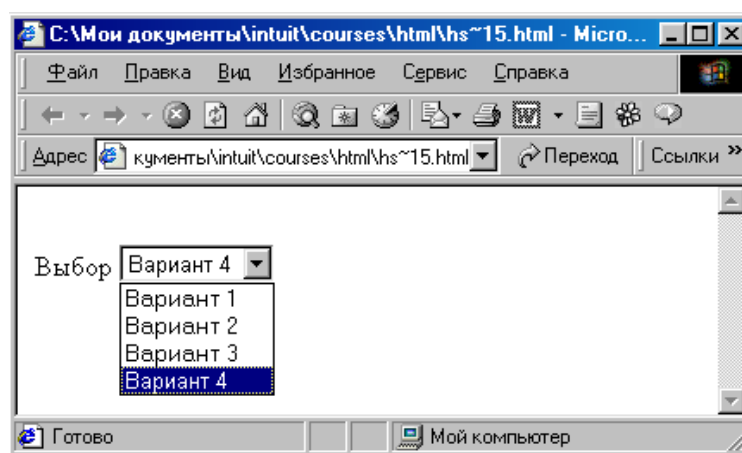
C:\Мои документы\intuit\courses\html\hs~15.html - Micro...

Файл Правка Вид Избранное Сервис Справка

Адрес кументы\intuit\courses\html\hs~15.html Переход Ссылки »

Выбор Вариант 4

Вариант 1
Вариант 2
Вариант 3
Вариант 4

Готово Мой компьютер